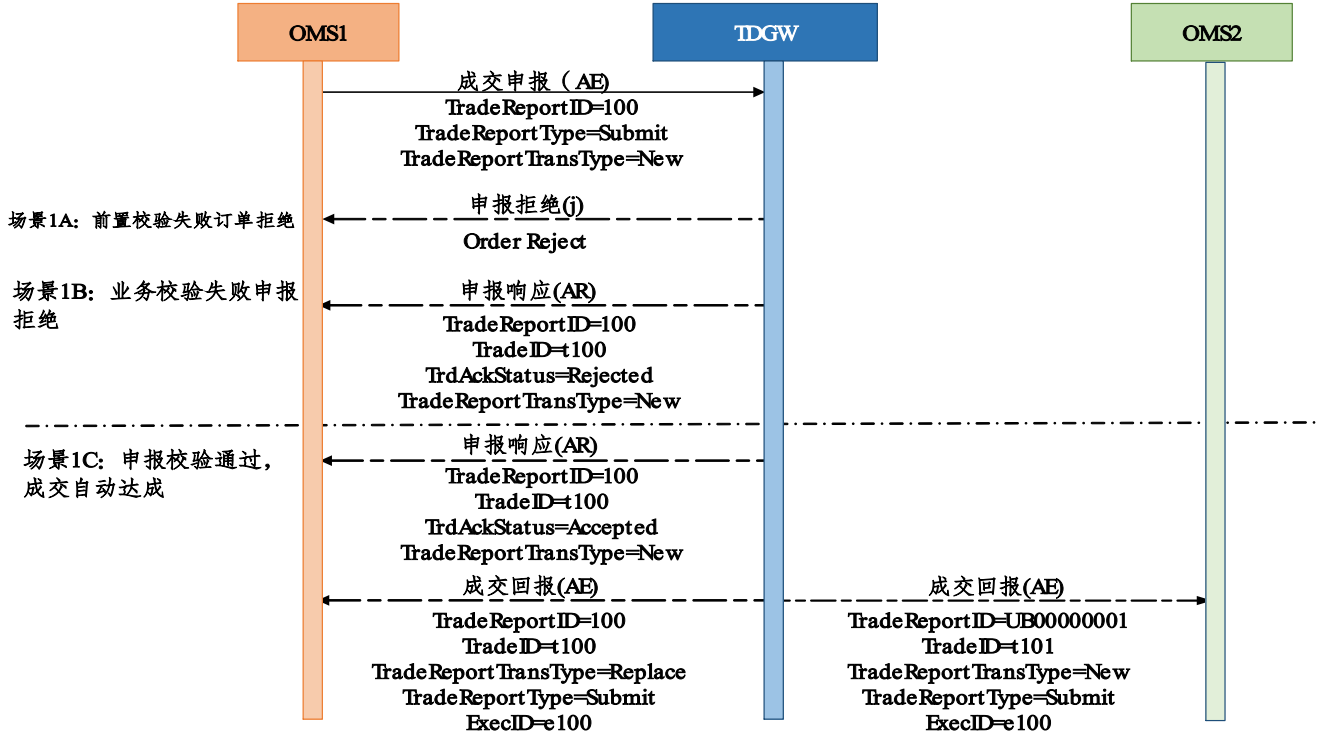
OMS1

TDGW

OMS2

成交申报（AE)
TradeReportID=100
TradeReportType=Submit
TradeReportTransType=New

场景1A：前置校验失败订单拒绝

申报拒绝(j)
Order Reject

场景1B：业务校验失败申报拒绝

申报响应(AR)
TradeReportID=100
TradeID=t100
TrdAckStatus=Rejected
TradeReportTransType=New

场景1C：申报校验通过，成交自动达成

申报响应(AR)
TradeReportID=100
TradeID=t100
TrdAckStatus=Accepted
TradeReportTransType=New

成交回报(AE)
TradeReportID=100
TradeID=t100
TradeReportTransType=Replace
TradeReportType=Submit
ExecID=e100

成交回报(AE)
TradeReportID=UB00000001
TradeID=t101
TradeReportTransType=New
TradeReportType=Submit
ExecID=e100